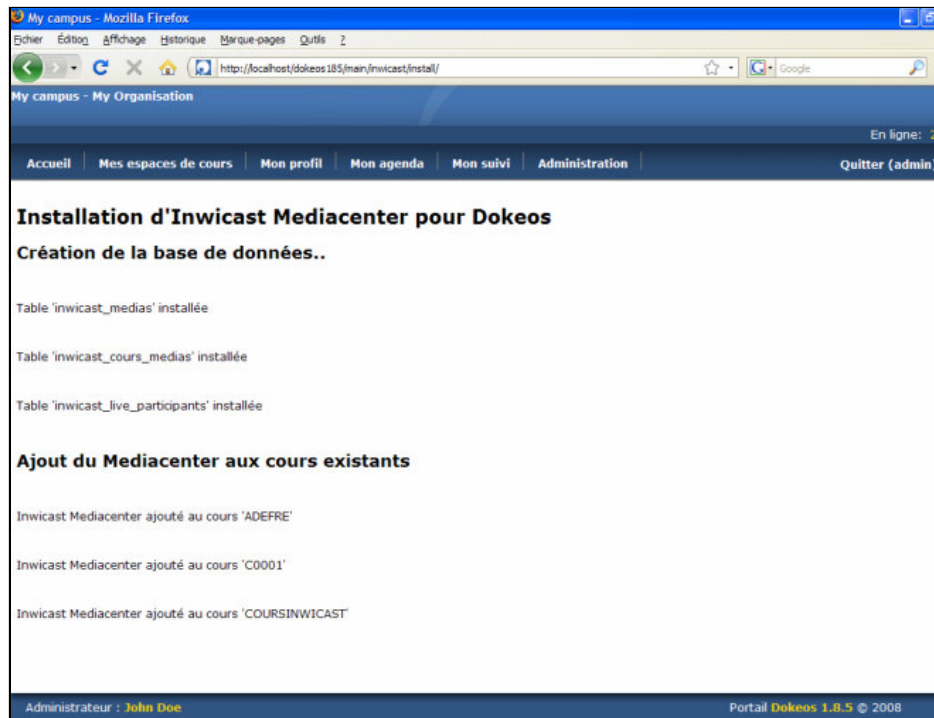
My campus - Mozilla Firefox

Fichier Édition Affichage Historique Marque-pages Outils ?

http://localhost/dokeos185/main/inwicast/install/

Google

My campus - My Organisation

En ligne: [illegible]

Accueil | Mes espaces de cours | Mon profil | Mon agenda | Mon suivi | Administration | Quitter (admin)

# Installation d'Inwicast Mediacenter pour Dokeos

## Création de la base de données..

Table 'inwicast_medias' installée

Table 'inwicast_cours_medias' installée

Table 'inwicast_live_participants' installée

## Ajout du Mediacenter aux cours existants

Inwicast Mediacenter ajouté au cours 'ADEFRE'

Inwicast Mediacenter ajouté au cours 'C0001'

Inwicast Mediacenter ajouté au cours 'COURSINWICAST'

Administrateur : John Doe

Portail Dokeos 1.8.5 © 2008